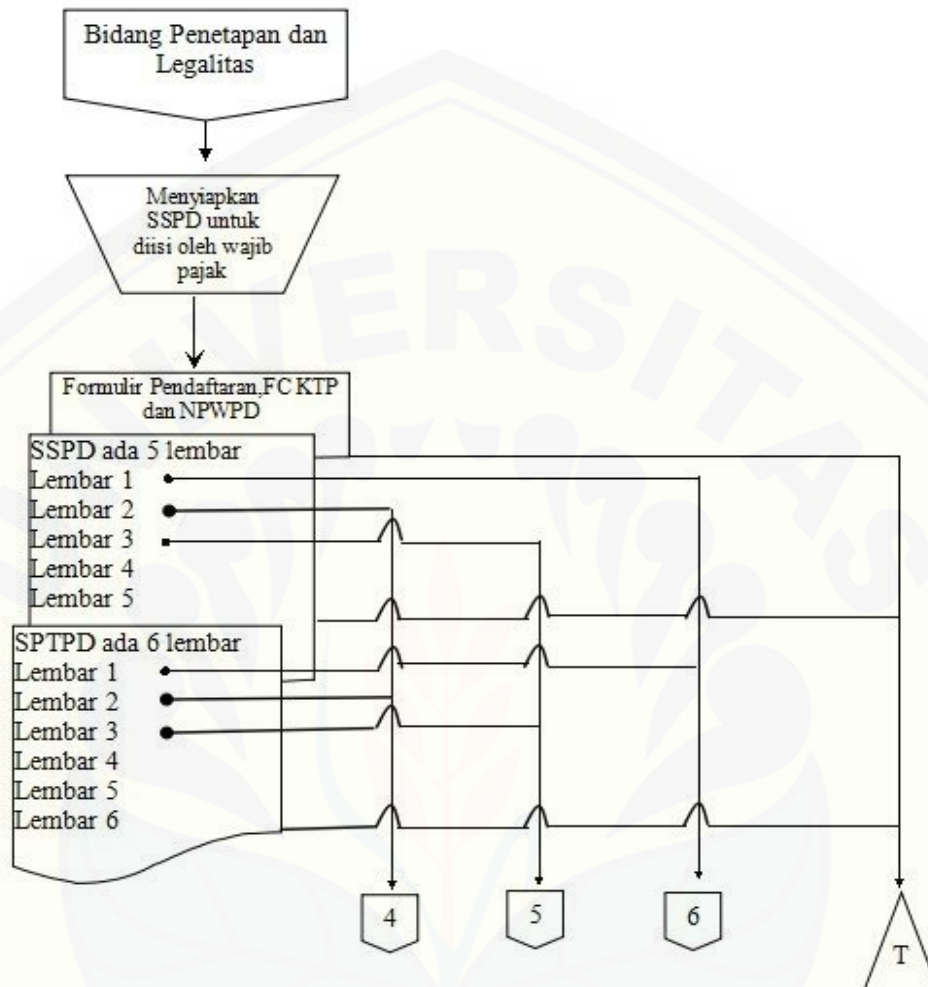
Bidang Penetapan dan Legalitas

Menyiapkan SSPD untuk diisi oleh wajib pajak

Formulir Pendaftaran,FC KTP dan NPWPD

SSPD ada 5 lembar
Lembar 1
Lembar 2
Lembar 3
Lembar 4
Lembar 5

SPTPD ada 6 lembar
Lembar 1
Lembar 2
Lembar 3
Lembar 4
Lembar 5
Lembar 6

4

5

6

T